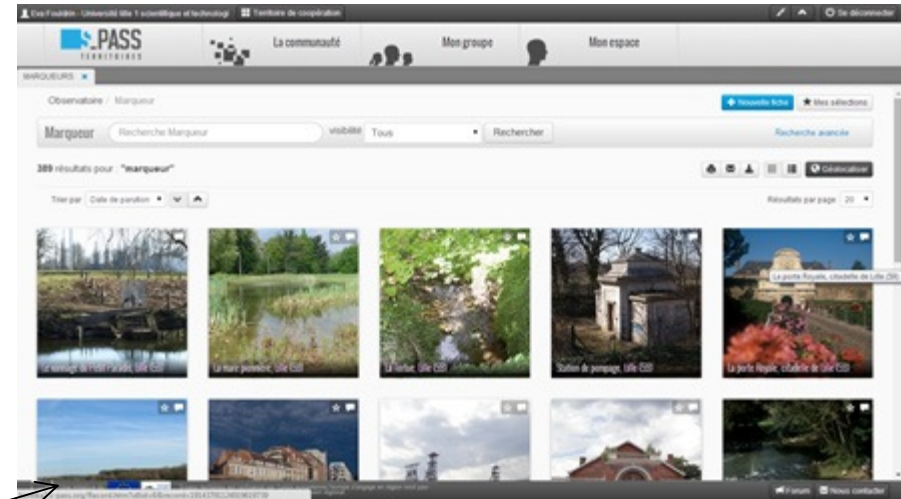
Eva Fouldrin - Université lille 1 scientifique et technologi | Territoire de coopération | Se déconnecter

PASS TERRITOIRES | La communauté | Mon groupe | Mon espace

MARQUEURS ×

Observatoire / Marqueur

Nouvelle fiche | Mes sélections

Marqueur | Recherche Marqueur | visibilité | Tous | Rechercher | Recherche avancée

389 résultats pour : "marqueur"

Géolocaliser

Trier par | Date de parution | Résultats par page | 20

Le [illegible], Lille (59)

La mare pommeré, Lille (59)

La forêt, Lille (59)

Station de pompage, Lille (59)

La porte Royale, citadelle de Lille (59)

La porte Royale, citadelle de Lille (59)

Forum | Nous contacter